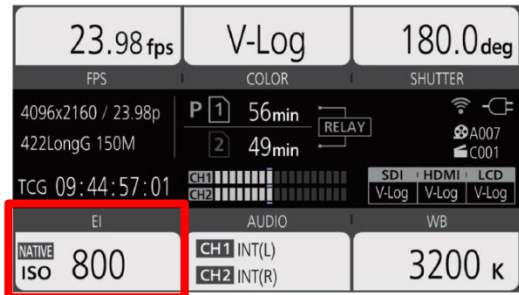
23.98fps
FPS

V-Log
COLOR

180.0deg
SHUTTER

4096x2160 / 23.98p
422LongG 150M

P 1 56min
2 49min
RELAY

A007
C001

TCG 09:44:57:01

CH1
CH2

| SDI | HDMI | LCD |
|---|---|---|
| V-Log | V-Log | V-Log |

EI
NATIVE ISO 800

AUDIO
CH1 INT(L)
CH2 INT(R)

WB
3200 K